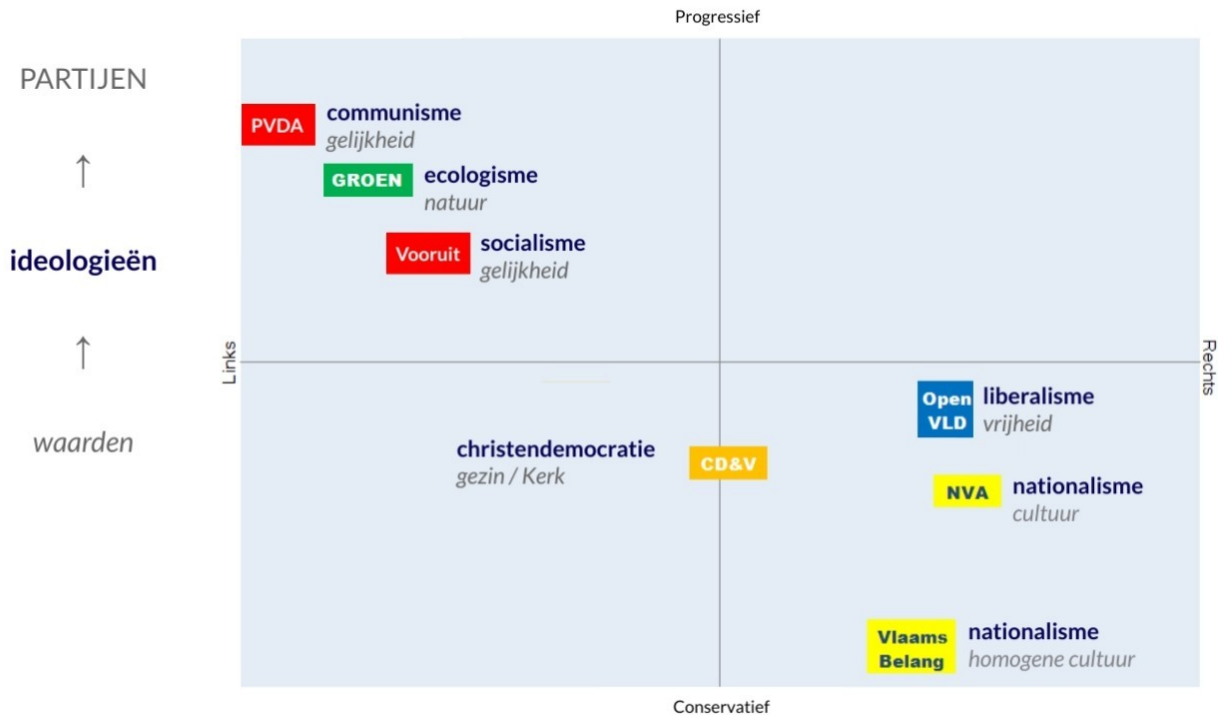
PARTIJEN

↑

ideologieën

↑

waarden

Progressief

PVDA communisme
gelijkheid

GROEN ecologisme
natuur

Vooruit socialisme
gelijkheid

Links

Rechts

Open VLD liberalisme
vrijheid

christendemocratie
gezin / Kerk

CD&V

NVA nationalisme
cultuur

Vlaams Belang nationalisme
homogene cultuur

Conservatief